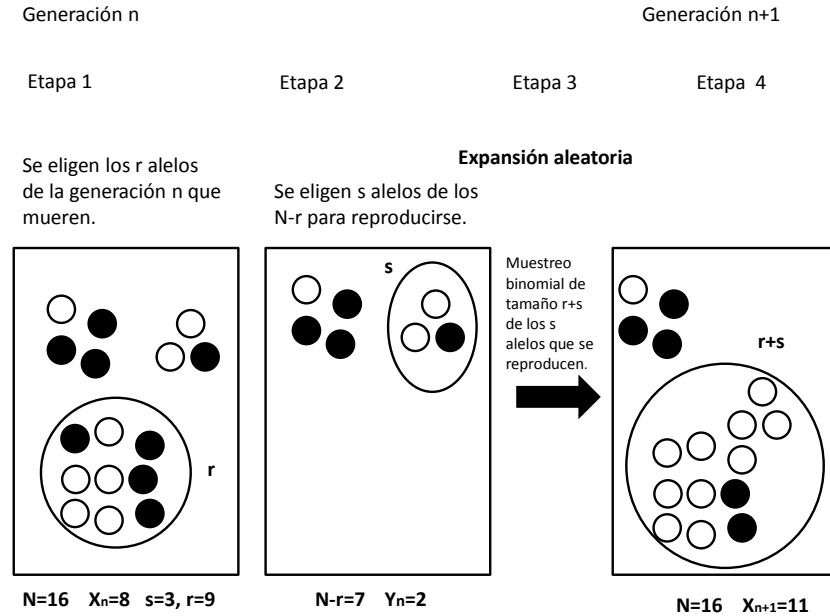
Generación n

Generación n+1

Etapa 1

Etapa 2

Etapa 3

Etapa 4

Se eligen los r alelos de la generación n que mueren.

Expansión aleatoria

Se eligen s alelos de los N-r para reproducirse.

Muestreo binomial de tamaño r+s de los s alelos que se reproducen.

r

s

r+s

N=16 $X_n$=8 s=3, r=9

N-r=7 $Y_n$=2

N=16 $X_{n+1}$=11